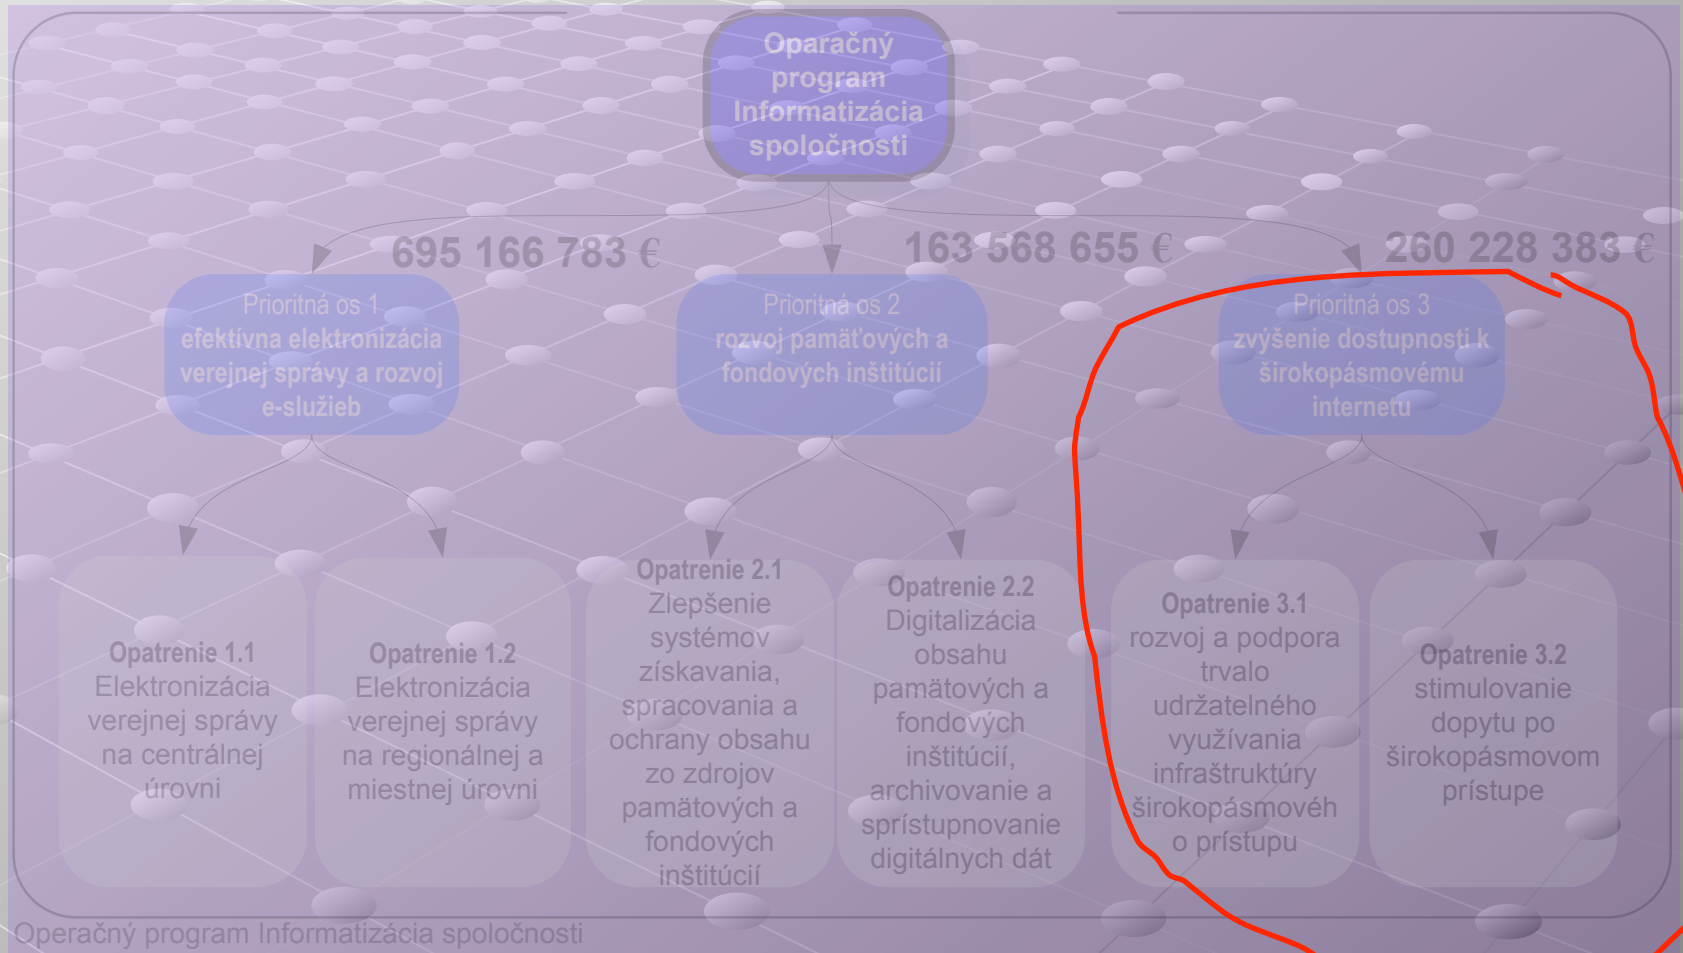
Operačný program Informatizácia spoločnosti

695 166 783 €

163 568 655 €

260 228 383 €

Prioritná os 1
efektívna elektronizácia verejnej správy a rozvoj e-služieb

Prioritná os 2
rozvoj pamäťových a fondových inštitúcií

Prioritná os 3
zvýšenie dostupnosti k širokopásmovému internetu

Opatrenie 1.1
Elektronizácia verejnej správy na centrálnej úrovni

Opatrenie 1.2
Elektronizácia verejnej správy na regionálnej a miestnej úrovni

Opatrenie 2.1
Zlepšenie systémov získavania, spracovania a ochrany obsahu zo zdrojov pamätových a fondových inštitúcií

Opatrenie 2.2
Digitalizácia obsahu pamätových a fondových inštitúcií, archivovanie a sprístupnovanie digitálnych dát

Opatrenie 3.1
rozvoj a podpora trvalo udržateľného využívania infraštruktúry širokopásmovéh o prístupu

Opatrenie 3.2
stimulovanie dopytu po širokopásmovom prístupe

Operačný program Informatizácia spoločnosti